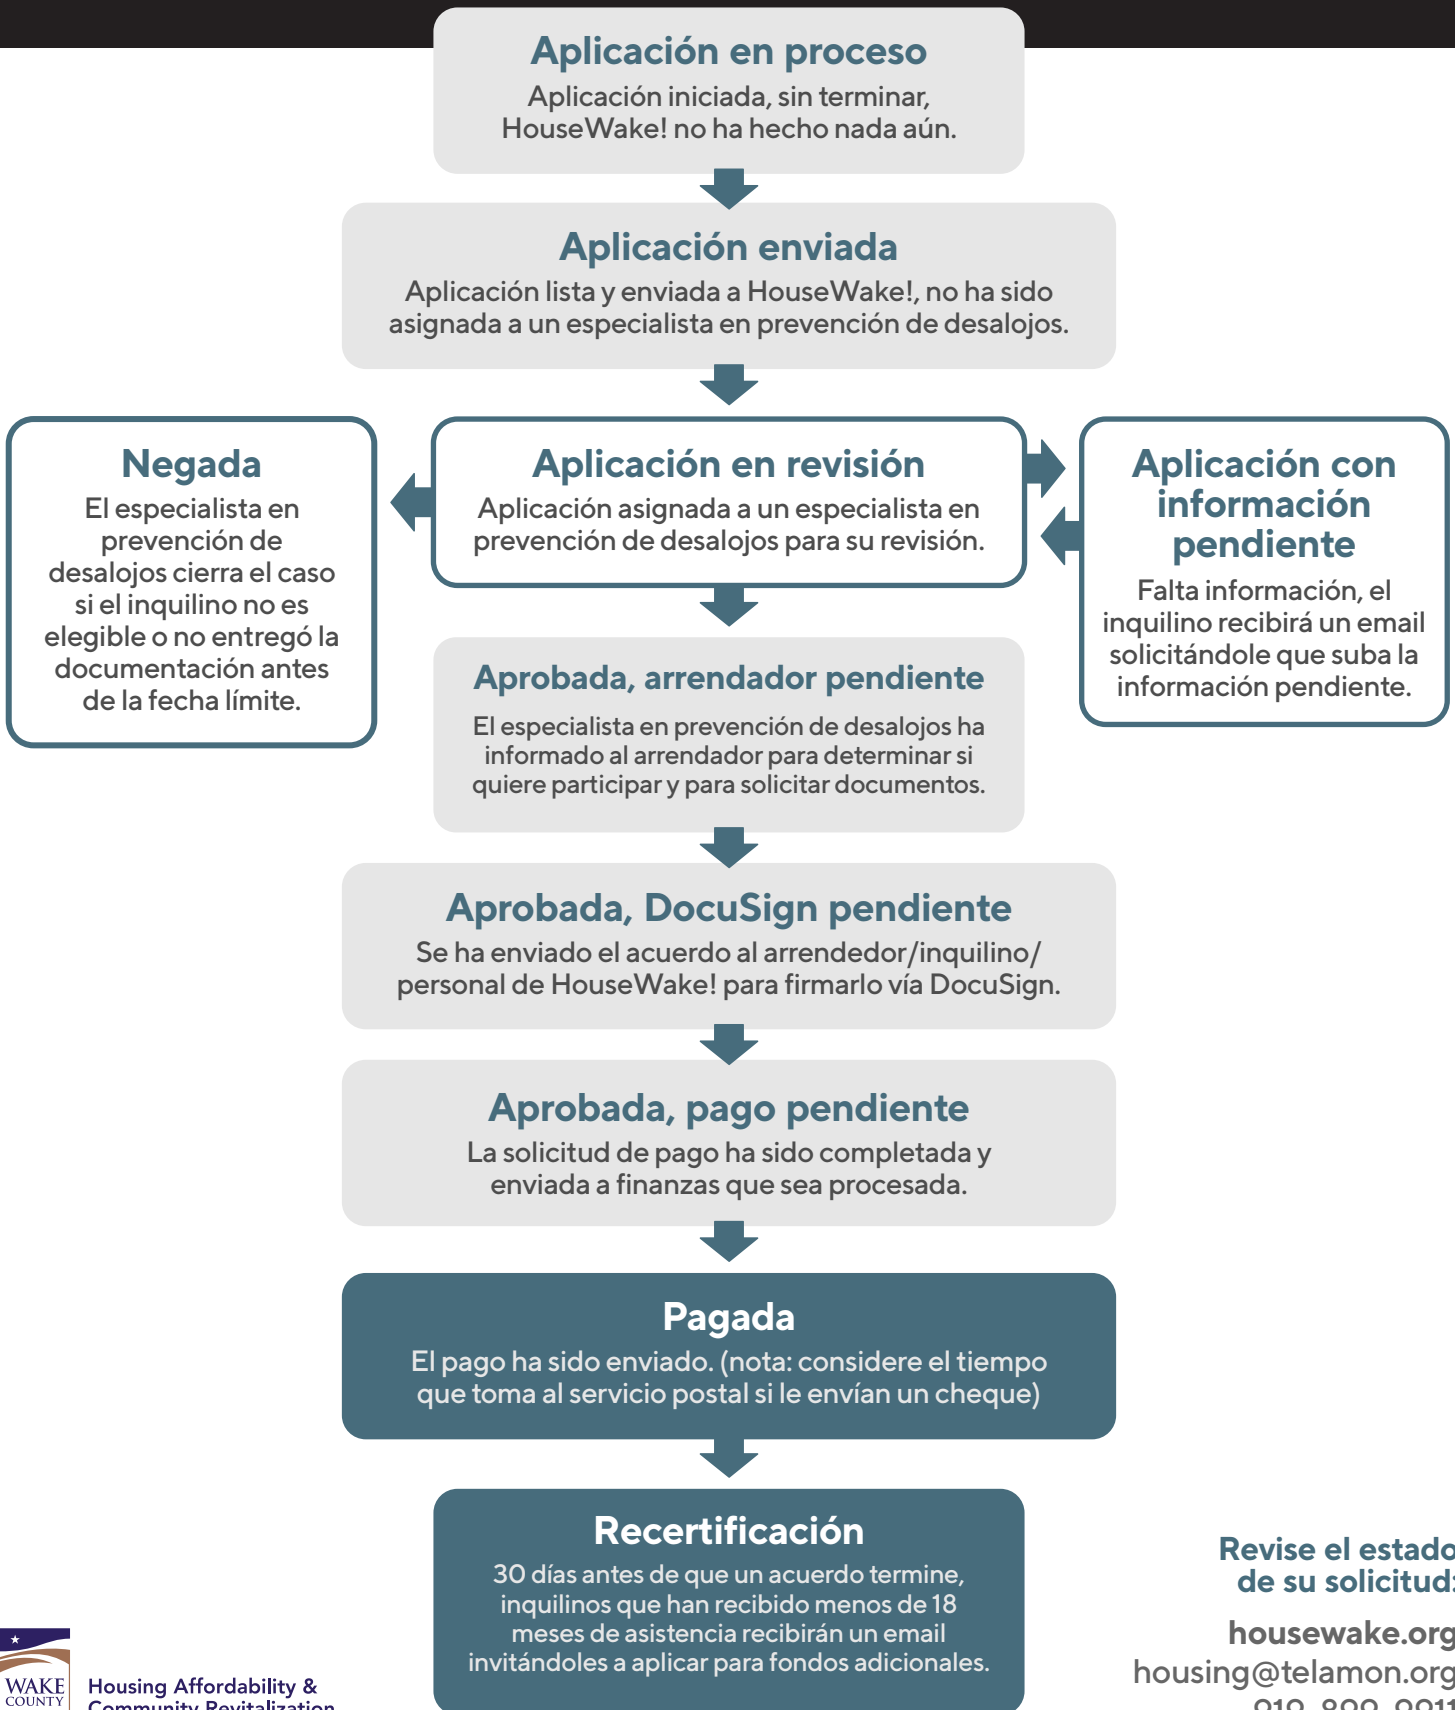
Aplicación en proceso
Aplicación iniciada, sin terminar, HouseWake! no ha hecho nada aún.

Aplicación enviada
Aplicación lista y enviada a HouseWake!, no ha sido asignada a un especialista en prevención de desalojos.

Negada
El especialista en prevención de desalojos cierra el caso si el inquilino no es elegible o no entregó la documentación antes de la fecha límite.

Aplicación en revisión
Aplicación asignada a un especialista en prevención de desalojos para su revisión.

Aplicación con información pendiente
Falta información, el inquilino recibirá un email solicitándole que suba la información pendiente.

Aprobada, arrendador pendiente
El especialista en prevención de desalojos ha informado al arrendador para determinar si quiere participar y para solicitar documentos.

Aprobada, DocuSign pendiente
Se ha enviado el acuerdo al arrendedor/inquilino/ personal de HouseWake! para firmarlo vía DocuSign.

Aprobada, pago pendiente
La solicitud de pago ha sido completada y enviada a finanzas que sea procesada.

Pagada
El pago ha sido enviado. (nota: considere el tiempo que toma al servicio postal si le envían un cheque)

Recertificación
30 días antes de que un acuerdo termine, inquilinos que han recibido menos de 18 meses de asistencia recibirán un email invitándoles a aplicar para fondos adicionales.

WAKE COUNTY
Housing Affordability & Community Revitalization

Revise el estado de su solicitud:
housewake.org
housing@telamon.org
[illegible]